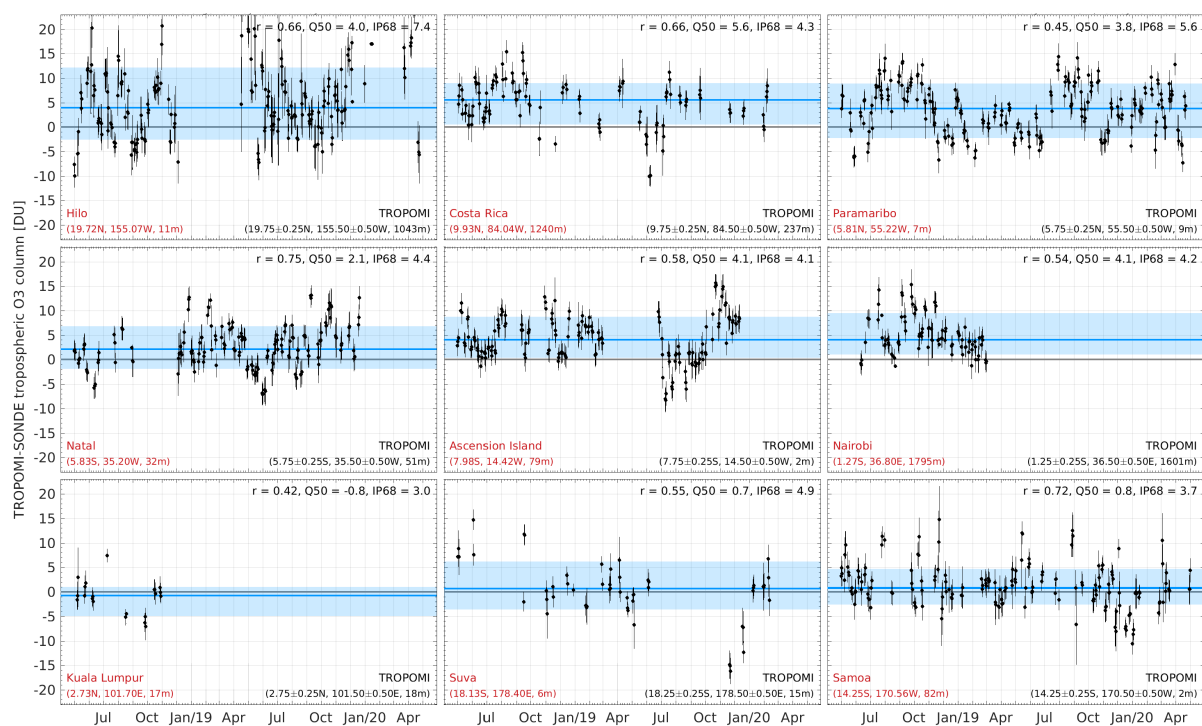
TROPOMI-SONDE tropospheric O3 column [DU]

r = 0.66, Q50 = 4.0, IP68 = 7.4
Hilo
(19.72N, 155.07W, 11m)
TROPOMI
(19.75±0.25N, 155.50±0.50W, 1043m)

r = 0.66, Q50 = 5.6, IP68 = 4.3
Costa Rica
(9.93N, 84.04W, 1240m)
TROPOMI
(9.75±0.25N, 84.50±0.50W, 237m)

r = 0.45, Q50 = 3.8, IP68 = 5.6
Paramaribo
(5.81N, 55.22W, 7m)
TROPOMI
(5.75±0.25N, 55.50±0.50W, 9m)

r = 0.75, Q50 = 2.1, IP68 = 4.4
Natal
(5.83S, 35.20W, 32m)
TROPOMI
(5.75±0.25S, 35.50±0.50W, 51m)

r = 0.58, Q50 = 4.1, IP68 = 4.1
Ascension Island
(7.98S, 14.42W, 79m)
TROPOMI
(7.75±0.25S, 14.50±0.50W, 2m)

r = 0.54, Q50 = 4.1, IP68 = 4.2
Nairobi
(1.27S, 36.80E, 1795m)
TROPOMI
(1.25±0.25S, 36.50±0.50E, 1601m)

r = 0.42, Q50 = -0.8, IP68 = 3.0
Kuala Lumpur
(2.73N, 101.70E, 17m)
TROPOMI
(2.75±0.25N, 101.50±0.50E, 18m)

r = 0.55, Q50 = 0.7, IP68 = 4.9
Suva
(18.13S, 178.40E, 6m)
TROPOMI
(18.25±0.25S, 178.50±0.50E, 15m)

r = 0.72, Q50 = 0.8, IP68 = 3.7
Samoa
(14.25S, 170.56W, 82m)
TROPOMI
(14.25±0.25S, 170.50±0.50W, 2m)

20 15 10 5 0 -5 -10 -15 -20

Jul Oct Jan/19 Apr Jul Oct Jan/20 Apr